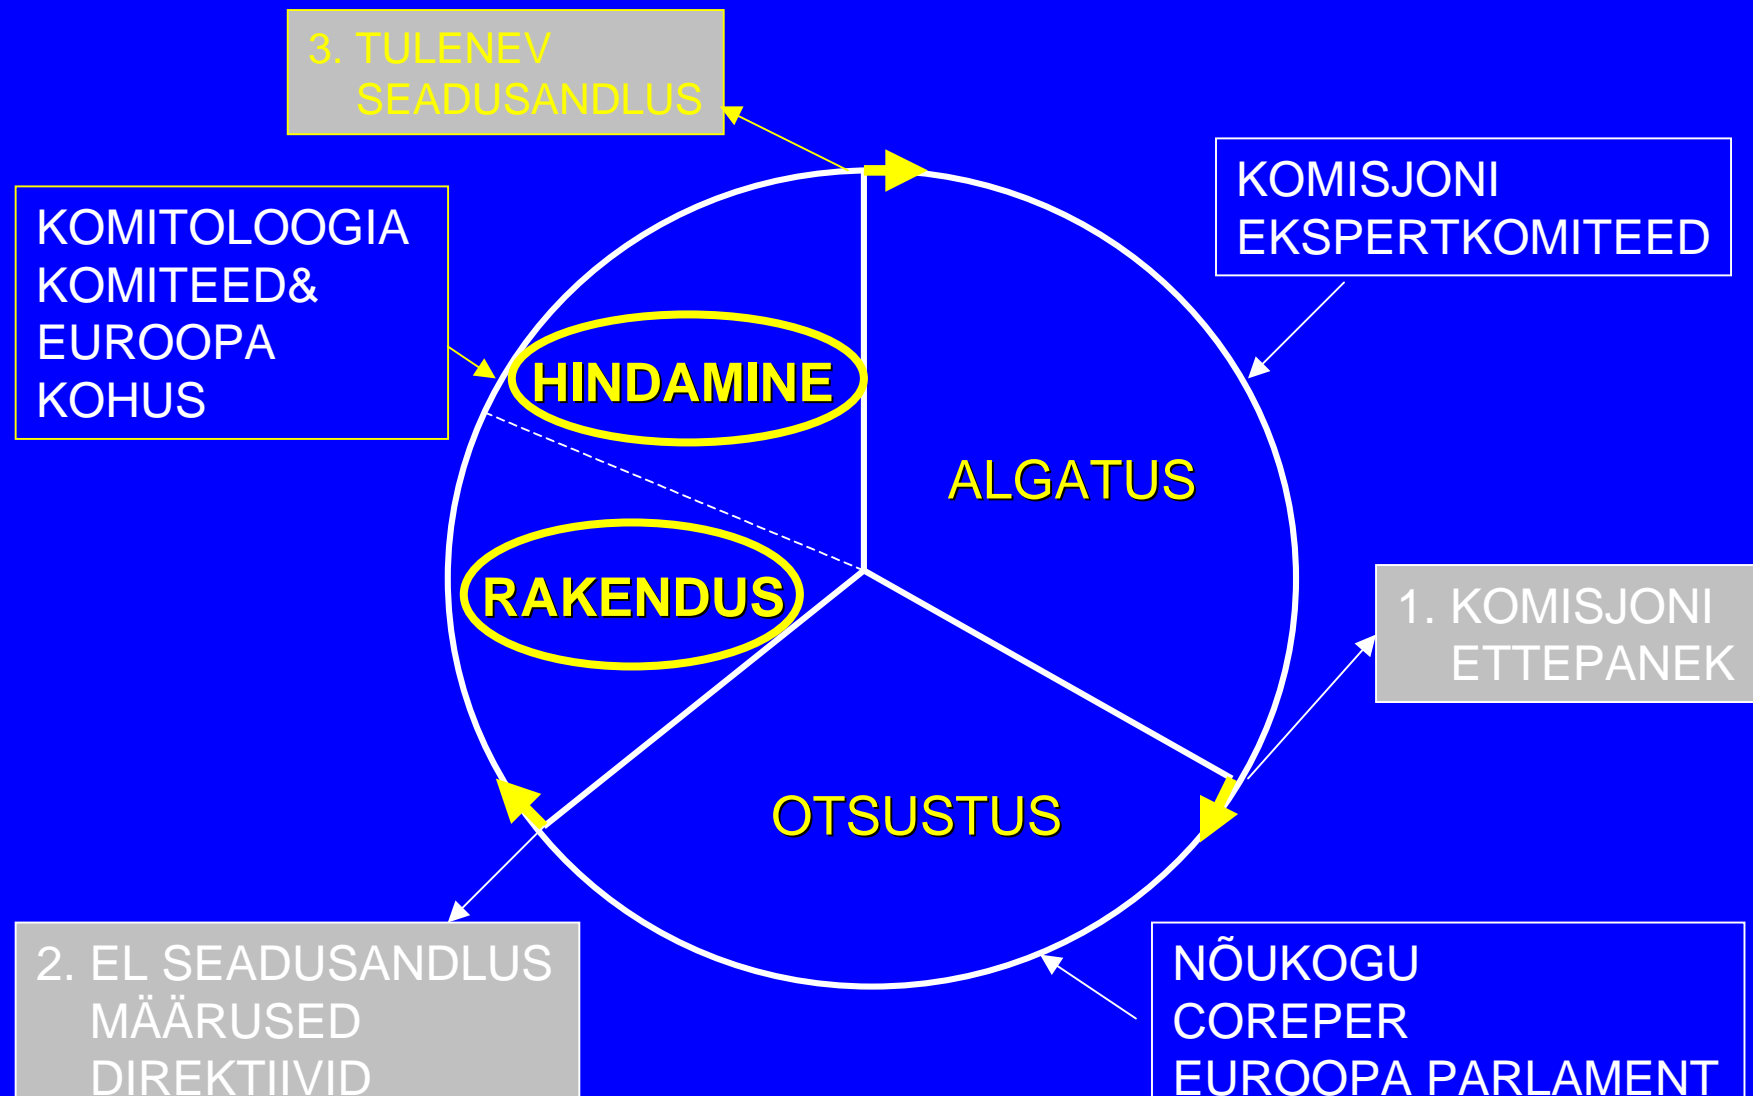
3. TULENEV SEADUSANDLUS

KOMITOLOOGIA KOMITEED& EUROOPA KOHUS

KOMISJONI EKSPERTKOMITEED

HINDAMINE

ALGATUS

RAKENDUS

1. KOMISJONI ETTEPANEK

OTSUSTUS

2. EL SEADUSANDLUS MÄÄRUSED DIREKTIIVID

NÕUKOGU COREPER EUROOPA PARLAMENT